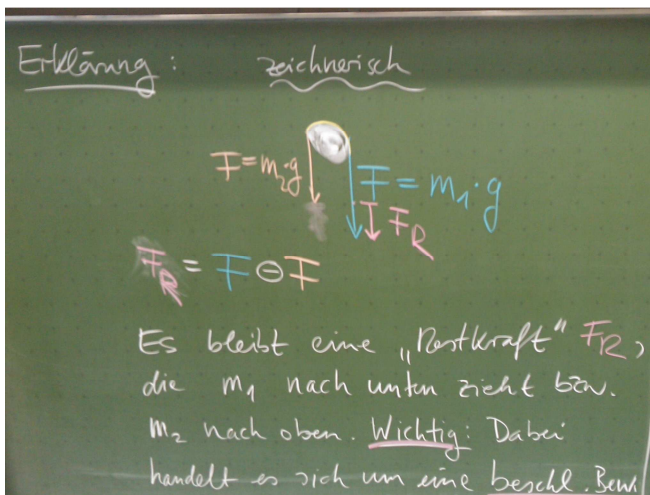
Erklärung: zeichnerisch

$F = m_2 \cdot g$

$F = m_1 \cdot g$

$F_R$

$F_R = F \ominus F$

Es bleibt eine „Restkraft" $F_R$, die $m_1$ nach unten zieht bzw. $m_2$ nach oben. Wichtig: Dabei handelt es sich um eine beschl. Bew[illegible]